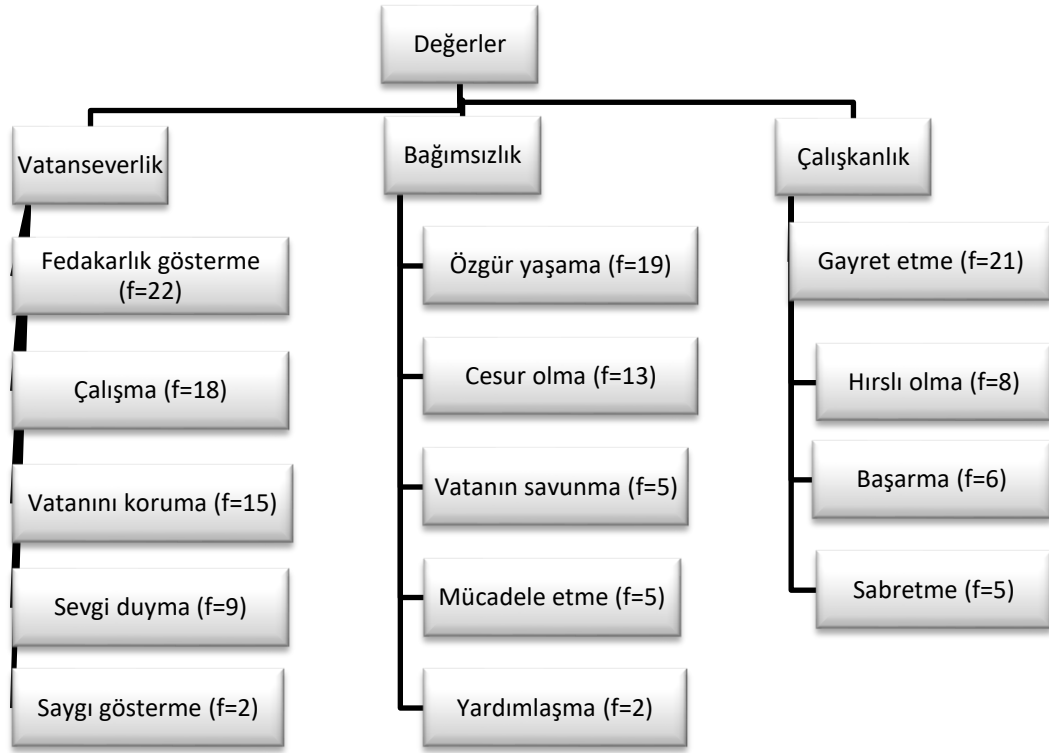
Değerler

Vatanseverlik

Fedakarlık gösterme (f=22)

Çalışma (f=18)

Vatanını koruma (f=15)

Sevgi duyma (f=9)

Saygı gösterme (f=2)

Bağımsızlık

Özgür yaşama (f=19)

Cesur olma (f=13)

Vatanın savunma (f=5)

Mücadele etme (f=5)

Yardımlaşma (f=2)

Çalışkanlık

Gayret etme (f=21)

Hırslı olma (f=8)

Başarma (f=6)

Sabretme (f=5)